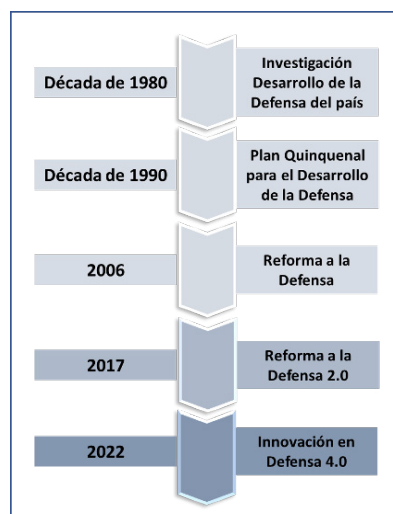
Década de 1980

Investigación Desarrollo de la Defensa del país

Década de 1990

Plan Quinquenal para el Desarrollo de la Defensa

2006

Reforma a la Defensa

2017

Reforma a la Defensa 2.0

2022

Innovación en Defensa 4.0